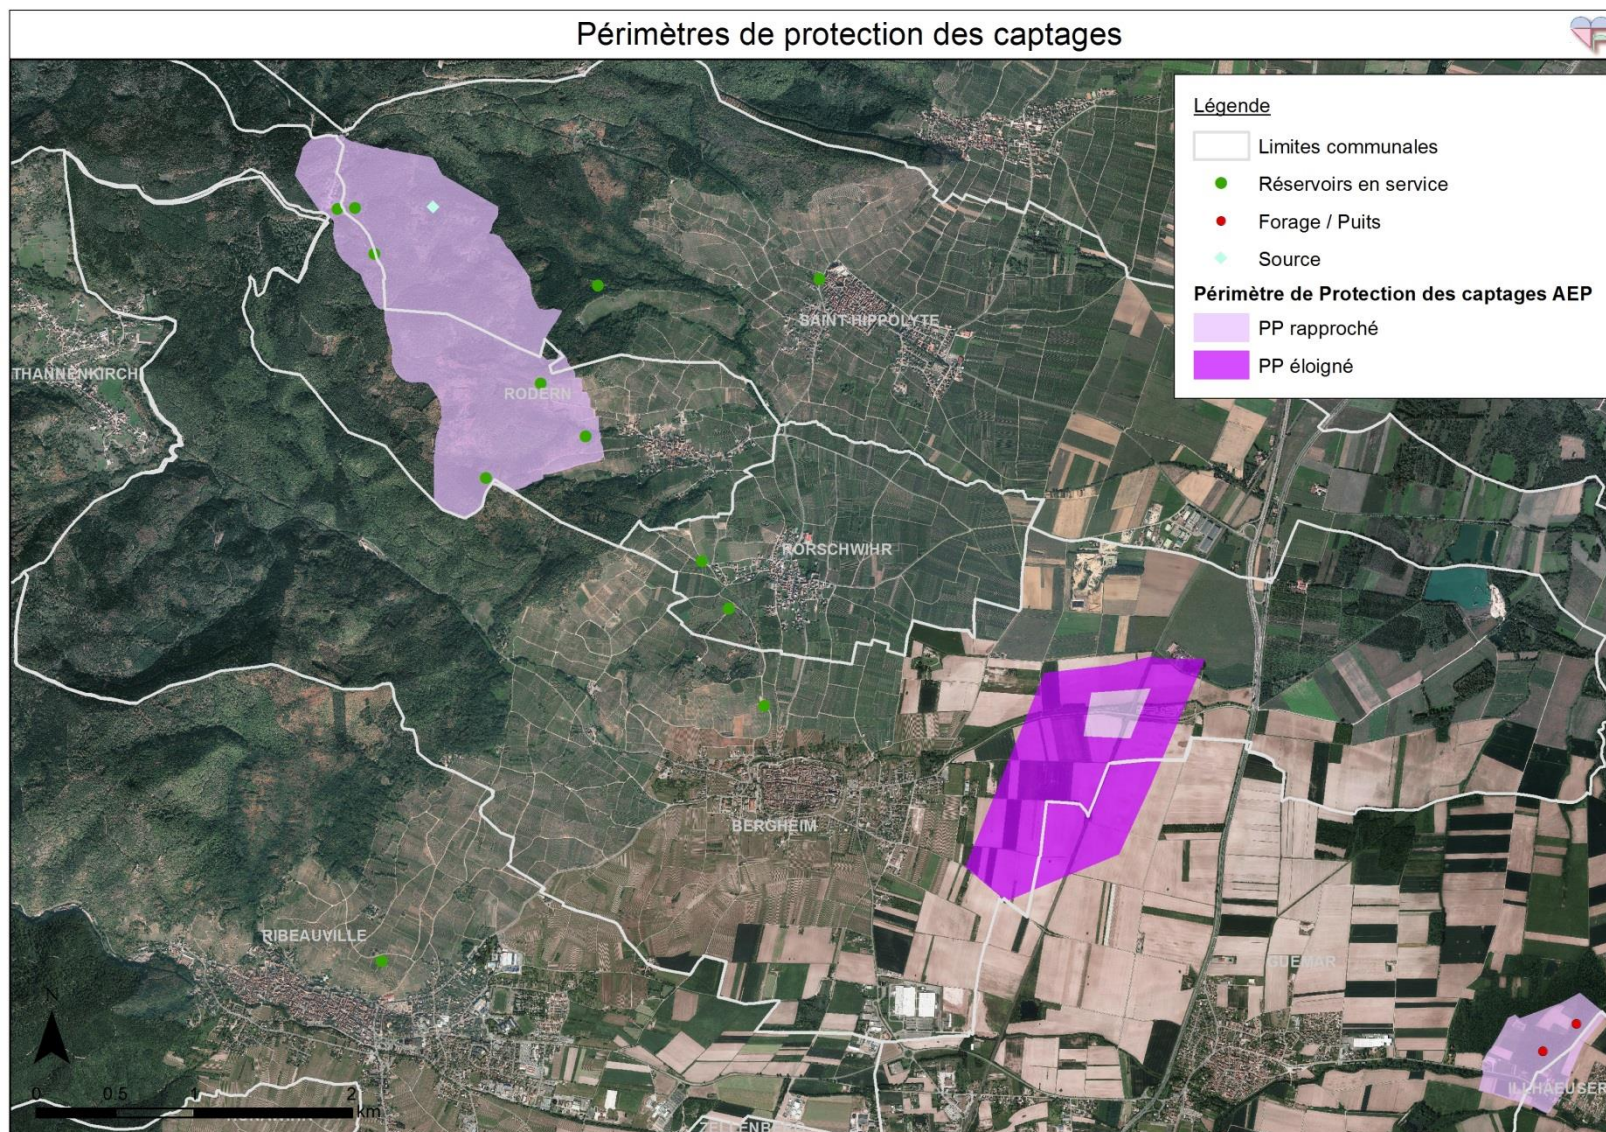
Périmètres de protection des captages

Légende
Limites communales
Réservoirs en service
Forage / Puits
Source
Périmètre de Protection des captages AEP
PP rapproché
PP éloigné

THANNENKIRCH
RODERN
SAINT-HIPPOLYTE
RORSCHWIHR
BERGHEIM
RIBEAUVILLE
GUEMAR
ILLHAEUSER
ZELLENB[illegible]

N
0 0.5 1 2 km